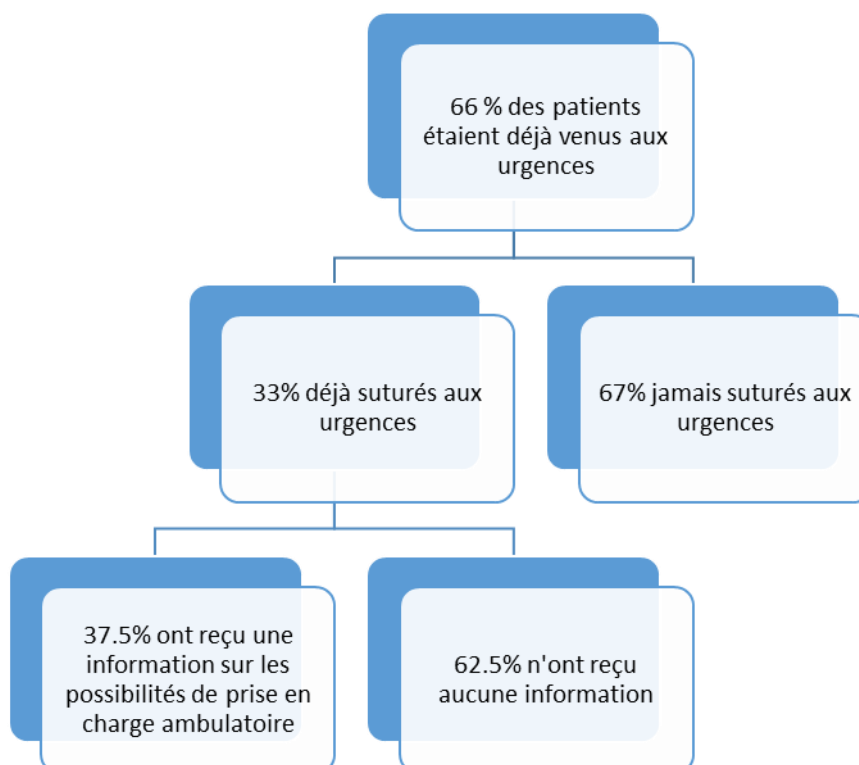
66 % des patients étaient déjà venus aux urgences

33% déjà suturés aux urgences

67% jamais suturés aux urgences

37.5% ont reçu une information sur les possibilités de prise en charge ambulatoire

62.5% n'ont reçu aucune information